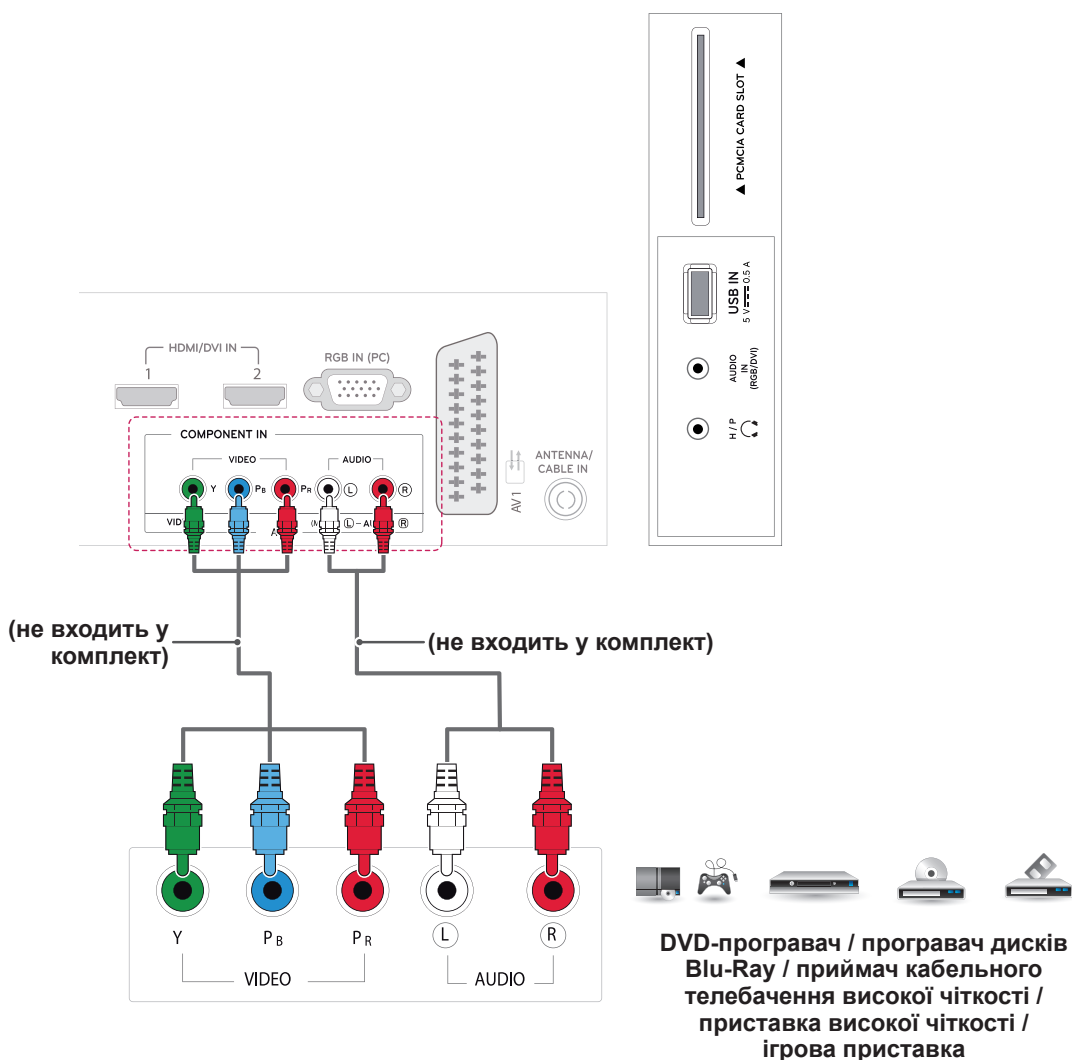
PCMCIA CARD SLOT

USB IN
5 V ⎓ 0.5 A

AUDIO IN (RGB/DVI)

H / P

HDMI/DVI IN
1
2

RGB IN (PC)

COMPONENT IN
VIDEO
Y
$P_B$
$P_R$
AUDIO
L
R

VID
AV
(M
L – AU
R

AV1

ANTENNA/ CABLE IN

(не входить у комплект)

(не входить у комплект)

Y
$P_B$
$P_R$
L
R
VIDEO
AUDIO

DVD-програвач / програвач дисків Blu-Ray / приймач кабельного телебачення високої чіткості / приставка високої чіткості / ігрова приставка